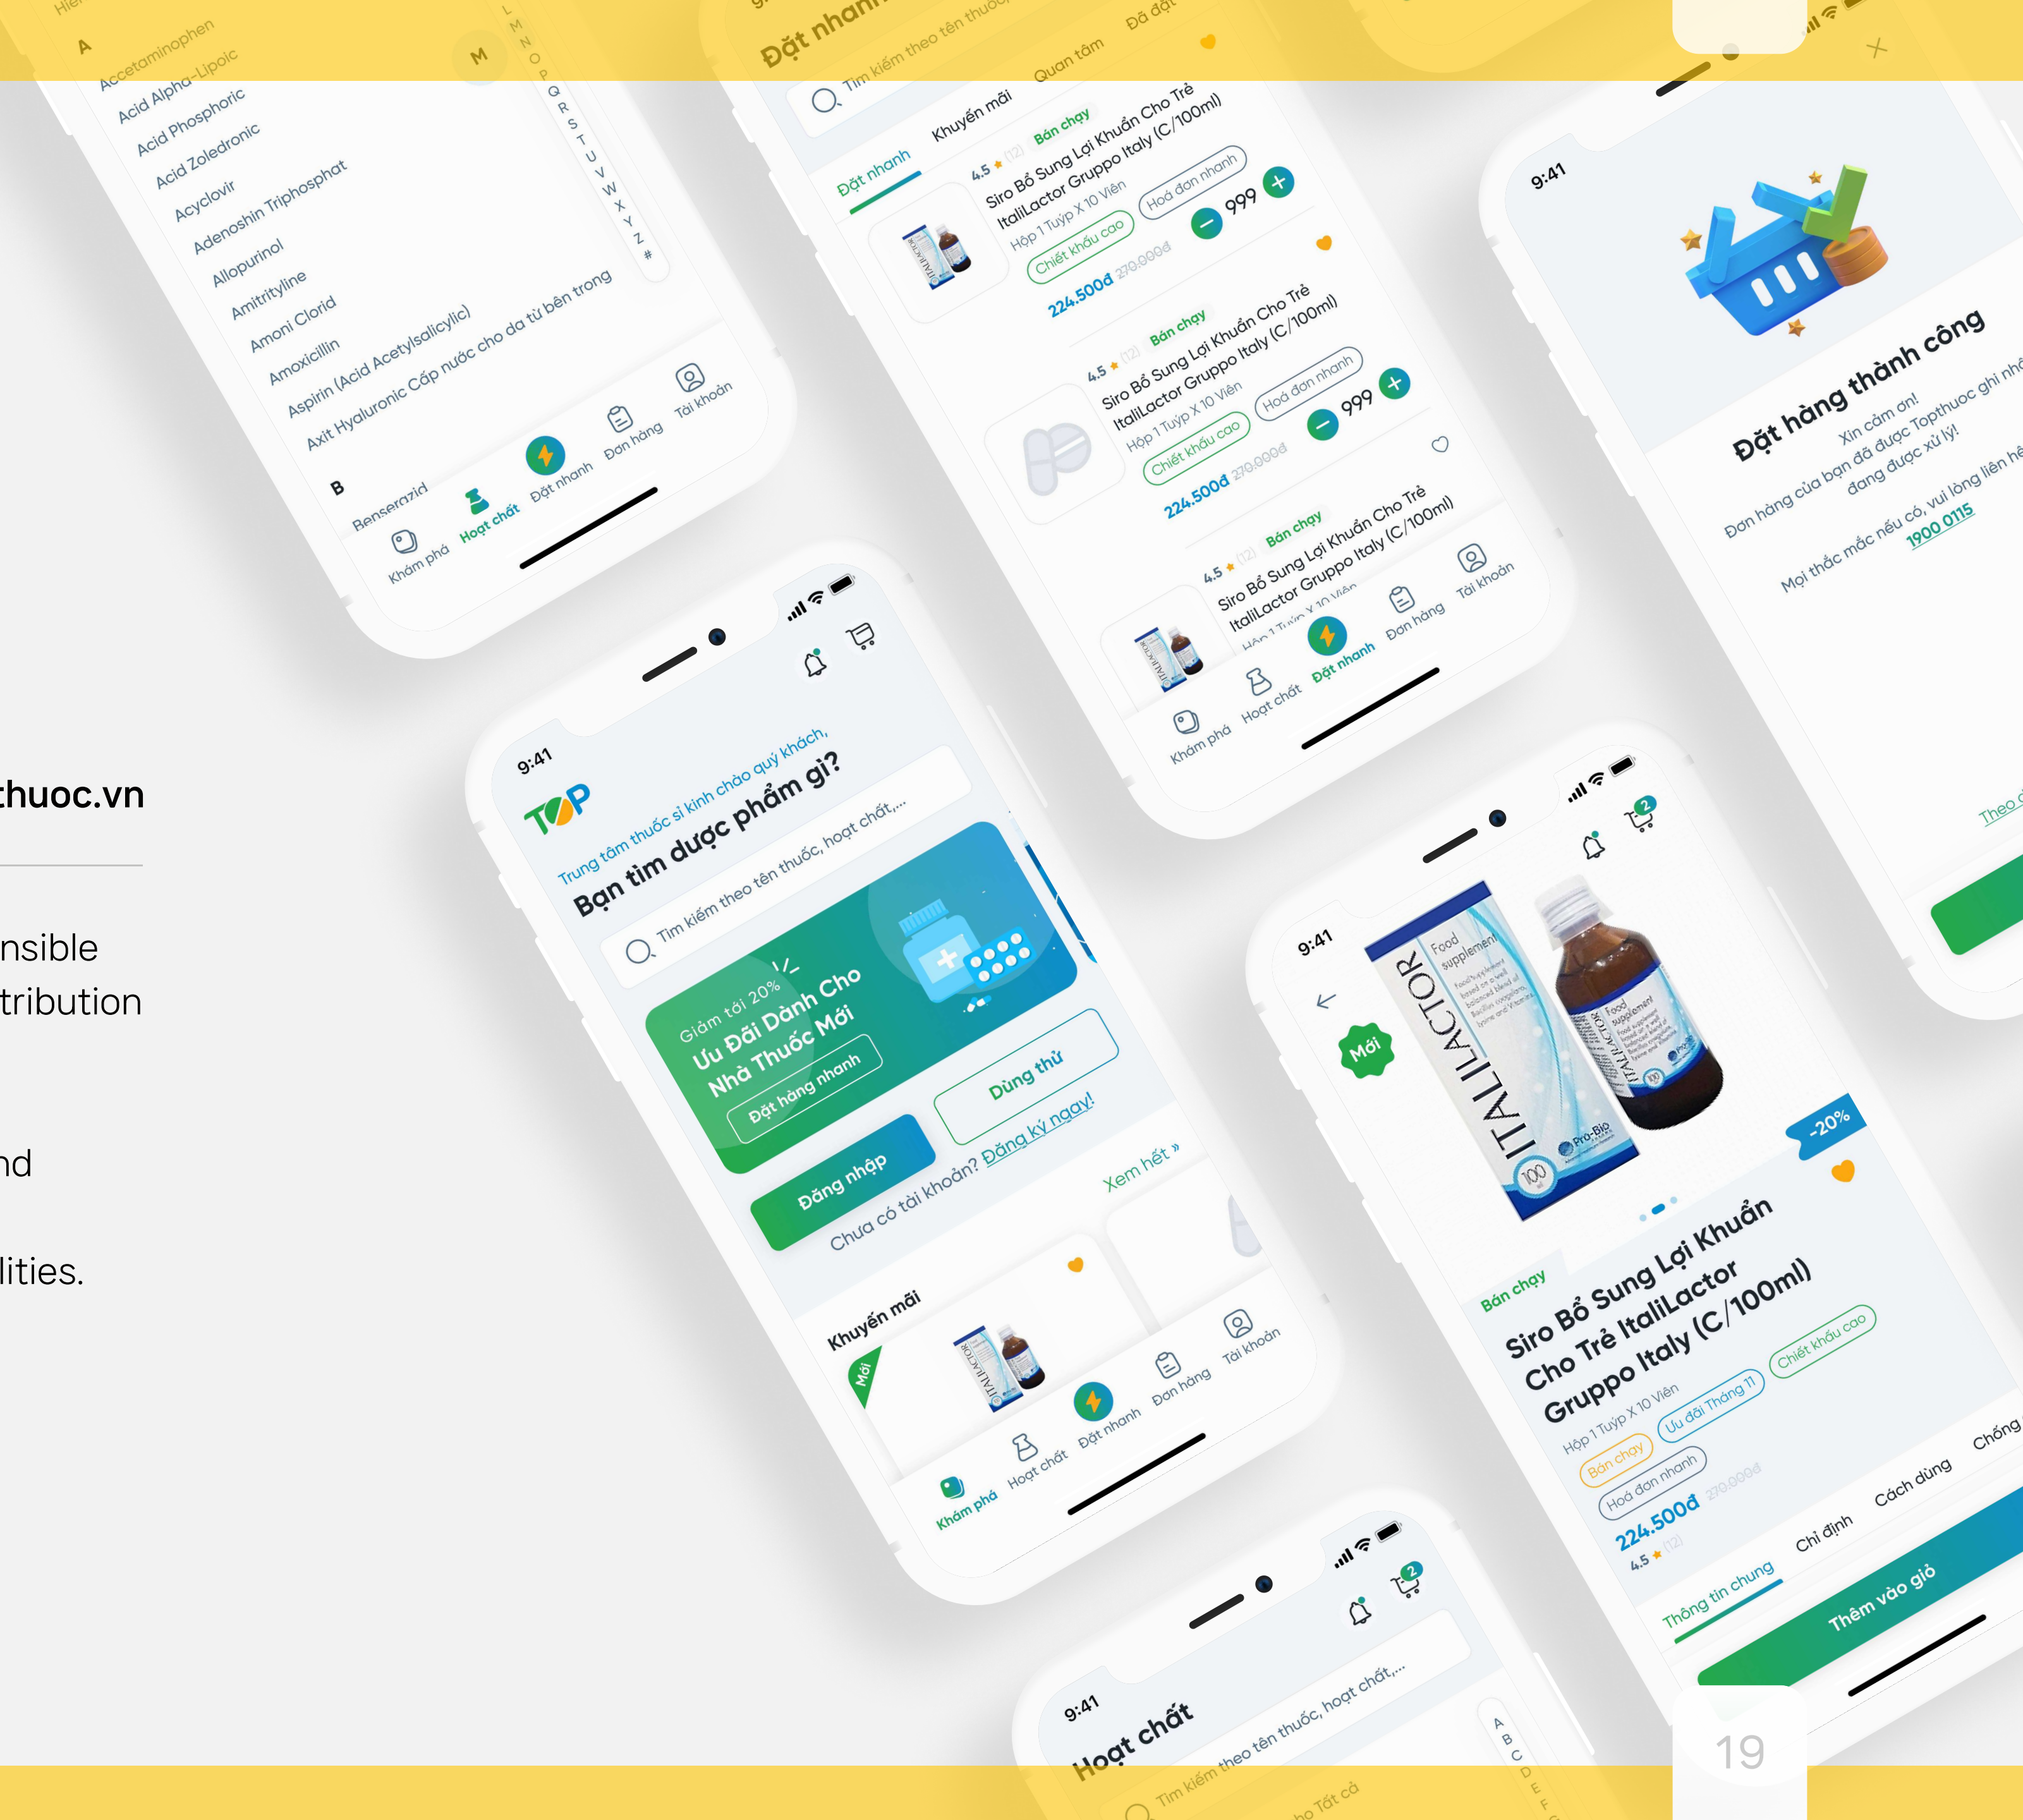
thuoc.vn

nsible
tribution

nd

lities.

A
Acetaminophen
Acid Alpha-Lipoic
Acid Phosphoric
Acid Zoledronic
Acyclovir
Adenoshin Triphosphat
Allopurinol
Amitrityline
Amoni Clorid
Amoxicillin
Aspirin (Acid Acetylsalicylic)
Axit Hyaluronic Cấp nước cho da từ bên trong
B
Benserazid
M
L M N O P Q R S T U V W X Y Z #
Khám phá Hoạt chất Đặt nhanh Đơn hàng Tài khoản

Đặt nhanh
Tìm kiếm theo tên thuốc
Đặt nhanh Khuyến mãi Quan tâm Đã đặt
4.5 ★ (12) Bán chạy
Siro Bổ Sung Lợi Khuẩn Cho Trẻ ItaliLactor Gruppo Italy (C/100ml)
Hộp 1 Tuýp X 10 Viên
Chiết khấu cao Hoá đơn nhanh
224.500đ 270.000đ
999
4.5 ★ (12) Bán chạy
Siro Bổ Sung Lợi Khuẩn Cho Trẻ ItaliLactor Gruppo Italy (C/100ml)
Hộp 1 Tuýp X 10 Viên
Chiết khấu cao Hoá đơn nhanh
224.500đ 270.000đ
999
4.5 ★ (12) Bán chạy
Siro Bổ Sung Lợi Khuẩn Cho Trẻ ItaliLactor Gruppo Italy (C/100ml)
Khám phá Hoạt chất Đặt nhanh Đơn hàng Tài khoản

9:41
Đặt hàng thành công
Xin cảm ơn!
Đơn hàng của bạn đã được Topthuoc ghi nh
đang được xử lý!
Mọi thắc mắc nếu có, vui lòng liên hệ
1900 0115
Theo d

9:41
TOP
Trung tâm thuốc sỉ kính chào quý khách,
Bạn tìm dược phẩm gì?
Tìm kiếm theo tên thuốc, hoạt chất,...
Giảm tới 20%
Ưu Đãi Dành Cho Nhà Thuốc Mới
Đặt hàng nhanh
Đăng nhập
Dùng thử
Chưa có tài khoản? Đăng ký ngay!
Khuyến mãi
Xem hết »
Mới
Khám phá Hoạt chất Đặt nhanh Đơn hàng Tài khoản

9:41
2
Mới
-20%
Bán chạy
Siro Bổ Sung Lợi Khuẩn Cho Trẻ ItaliLactor Gruppo Italy (C/100ml)
Hộp 1 Tuýp X 10 Viên
Ưu đãi Tháng 11 Chiết khấu cao Bán chạy Hoá đơn nhanh
224.500đ 270.000đ
4.5 ★ (12)
Thông tin chung Chỉ định Cách dùng Chống
Thêm vào giỏ

9:41
2
Hoạt chất
Tìm kiếm theo tên thuốc, hoạt chất,...
A B C D E F
ho Tất cả

19